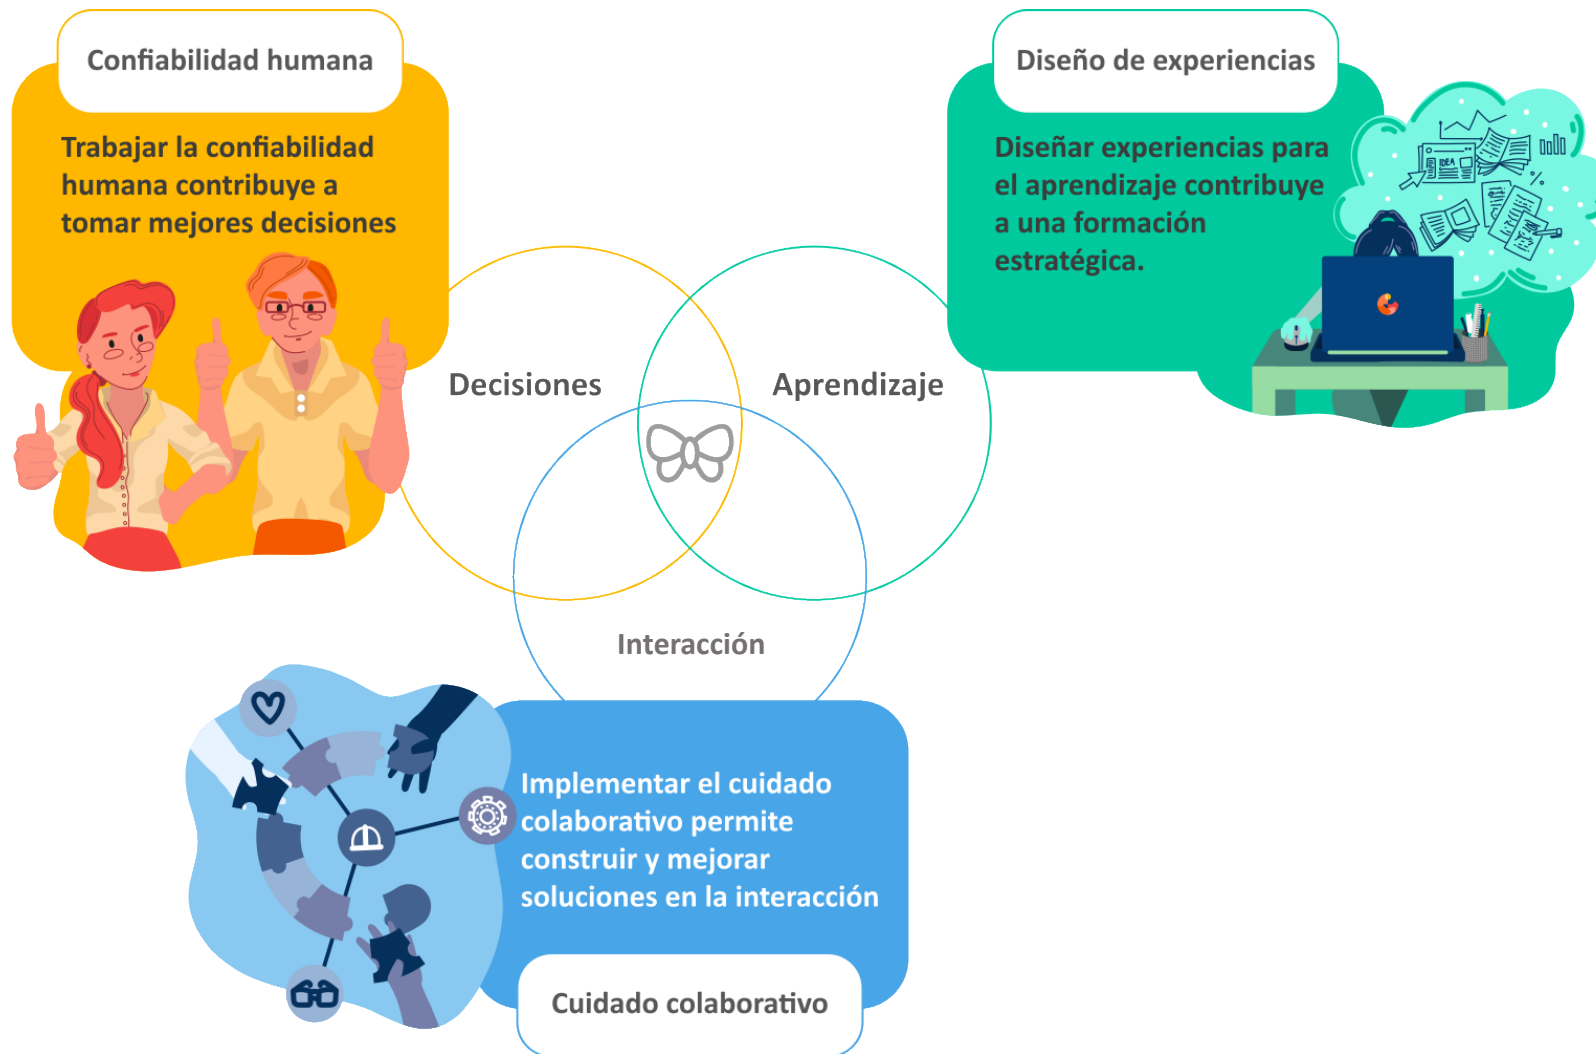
Confiabilidad humana

Trabajar la confiabilidad humana contribuye a tomar mejores decisiones

Diseño de experiencias

Diseñar experiencias para el aprendizaje contribuye a una formación estratégica.

IDEA

Decisiones

Aprendizaje

Interacción

Implementar el cuidado colaborativo permite construir y mejorar soluciones en la interacción

Cuidado colaborativo